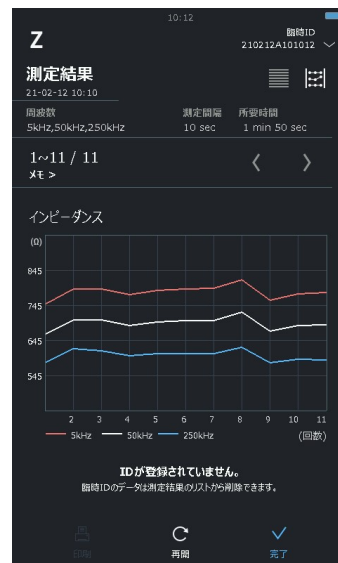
10:12

Z

臨時ID
210212A101012

測定結果
21-02-12 10:10

周波数
5kHz,50kHz,250kHz

測定間隔
10 sec

所要時間
1 min 50 sec

1~11 / 11
メモ >

インピーダンス

(Ω)
845
745
645
545

2 3 4 5 6 7 8 9 10 11
5kHz 50kHz 250kHz (回数)

IDが登録されていません。
臨時IDのデータは測定結果のリストから削除できます。

印刷
再開
完了